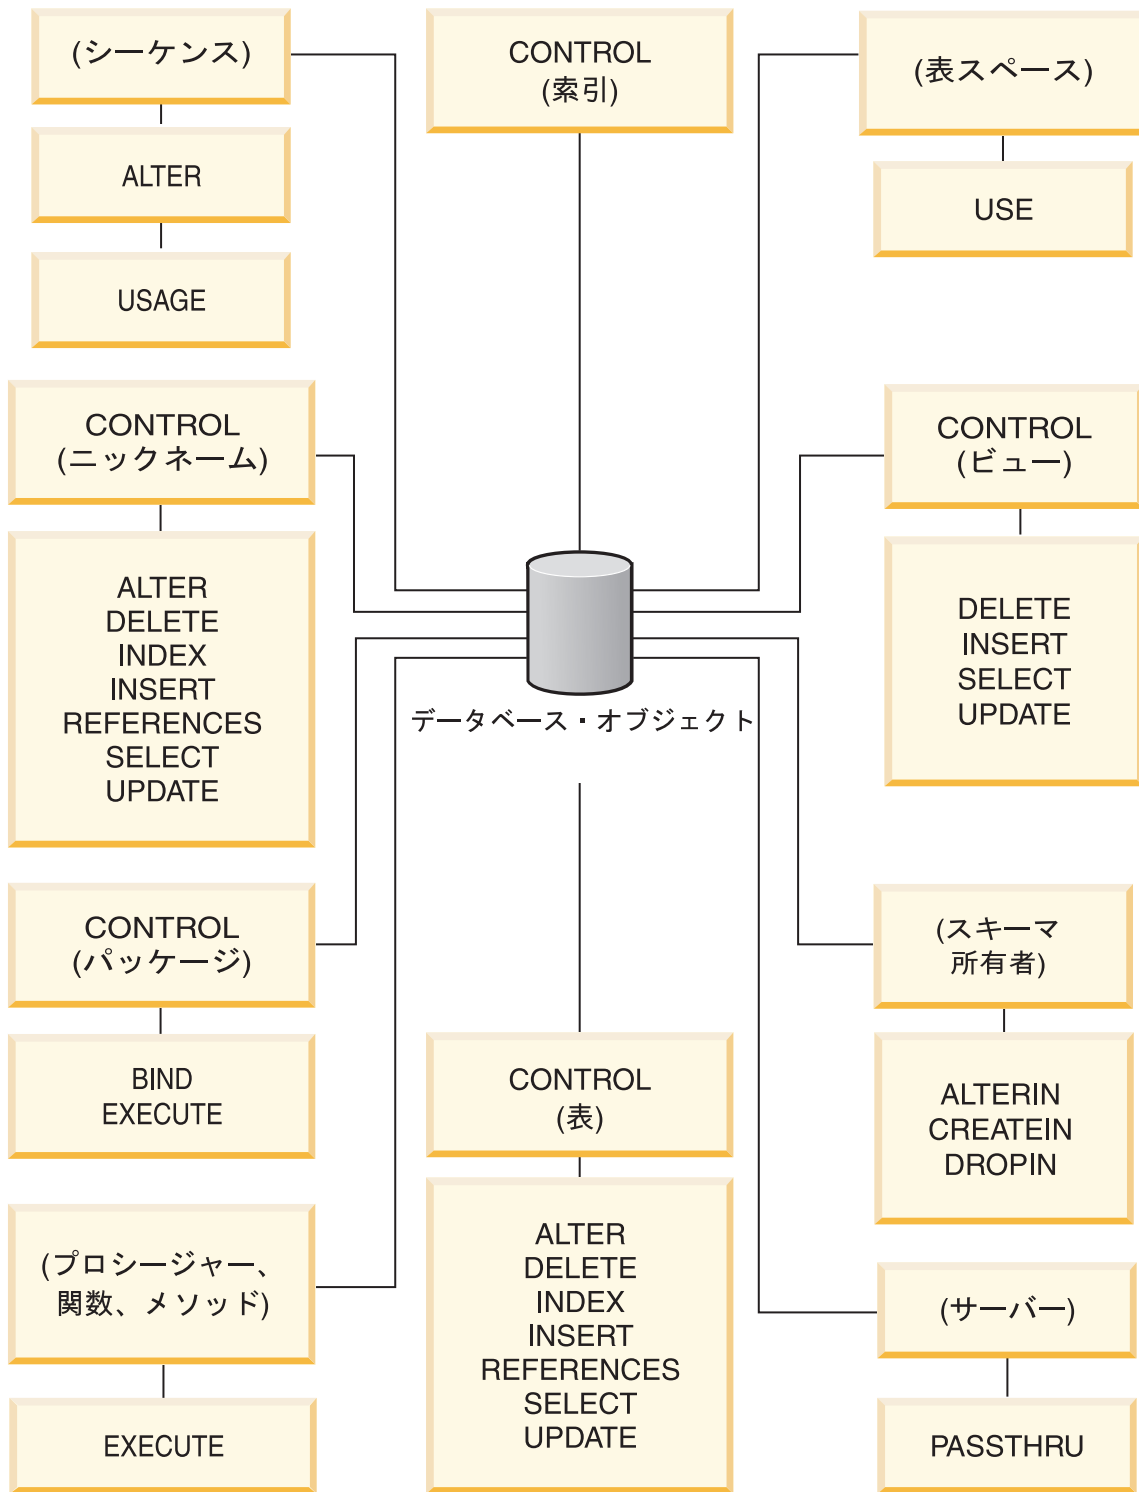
(シーケンス)

ALTER

USAGE

CONTROL
(索引)

(表スペース)

USE

CONTROL
(ニックネーム)

ALTER
DELETE
INDEX
INSERT
REFERENCES
SELECT
UPDATE

CONTROL
(ビュー)

DELETE
INSERT
SELECT
UPDATE

データベース・オブジェクト

CONTROL
(パッケージ)

BIND
EXECUTE

(スキーマ
所有者)

ALTERIN
CREATEIN
DROPIN

CONTROL
(表)

ALTER
DELETE
INDEX
INSERT
REFERENCES
SELECT
UPDATE

(プロシージャー、
関数、メソッド)

EXECUTE

(サーバー)

PASSTHRU